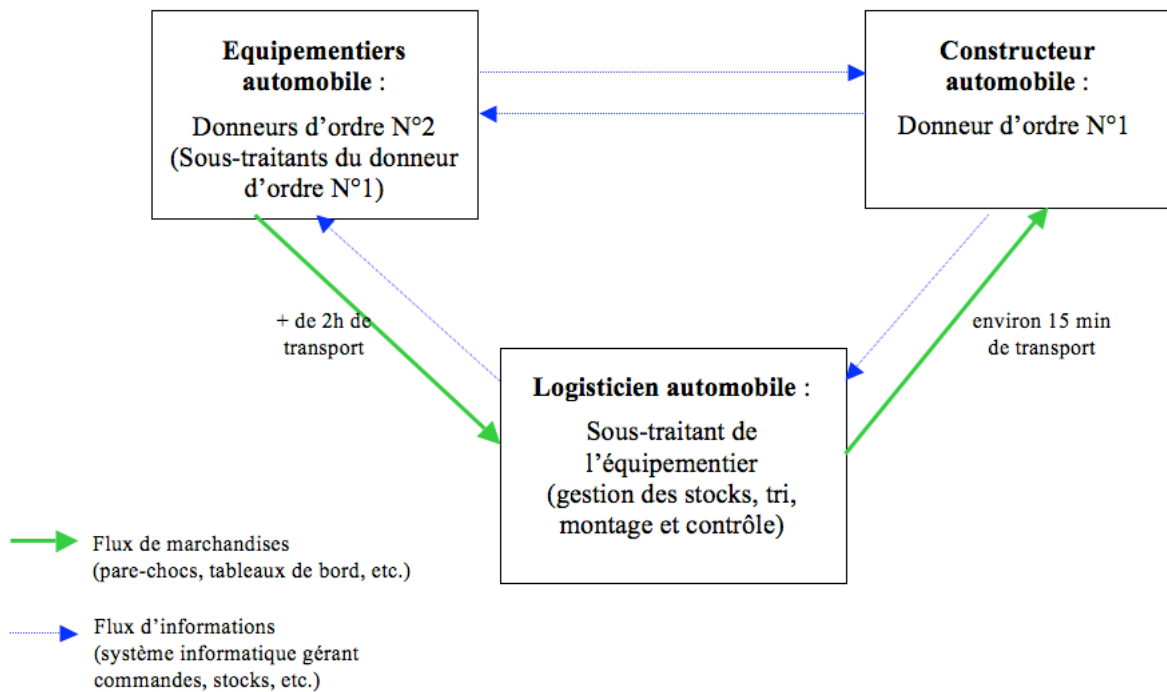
**Equipementiers automobile** :

Donneurs d'ordre N°2 (Sous-traitants du donneur d'ordre N°1)

**Constructeur automobile** :

Donneur d'ordre N°1

+ de 2h de transport

environ 15 min de transport

**Logisticien automobile** :

Sous-traitant de l'équipementier (gestion des stocks, tri, montage et contrôle)

Flux de marchandises (pare-chocs, tableaux de bord, etc.)

Flux d'informations (système informatique gérant commandes, stocks, etc.)